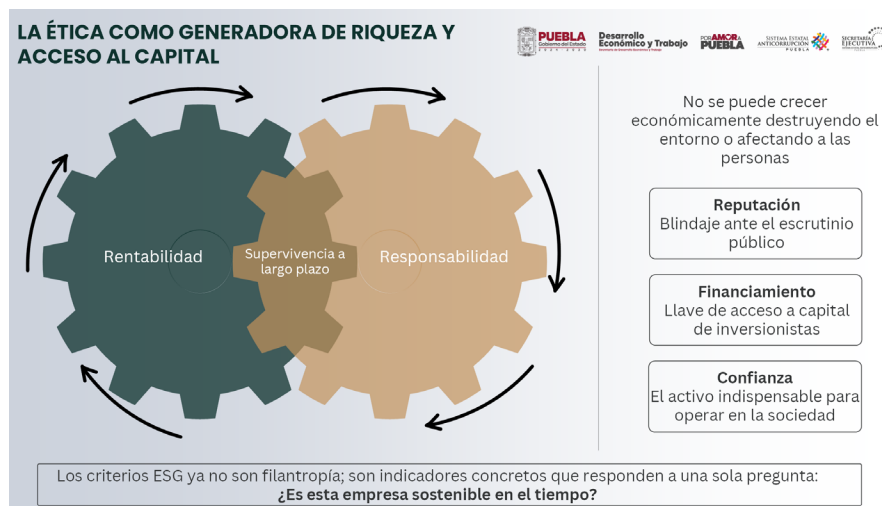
LA ÉTICA COMO GENERADORA DE RIQUEZA Y ACCESO AL CAPITAL

PUEBLA Gobierno del Estado

Desarrollo Económico y Trabajo

POR AMOR A PUEBLA

SISTEMA ESTATAL ANTICORRUPCIÓN PUEBLA

SECRETARÍA EJECUTIVA

Rentabilidad

Supervivencia a largo plazo

Responsabilidad

No se puede crecer económicamente destruyendo el entorno o afectando a las personas

Reputación
Blindaje ante el escrutinio público

Financiamiento
Llave de acceso a capital de inversionistas

Confianza
El activo indispensable para operar en la sociedad

Los criterios ESG ya no son filantropía; son indicadores concretos que responden a una sola pregunta:
¿Es esta empresa sostenible en el tiempo?